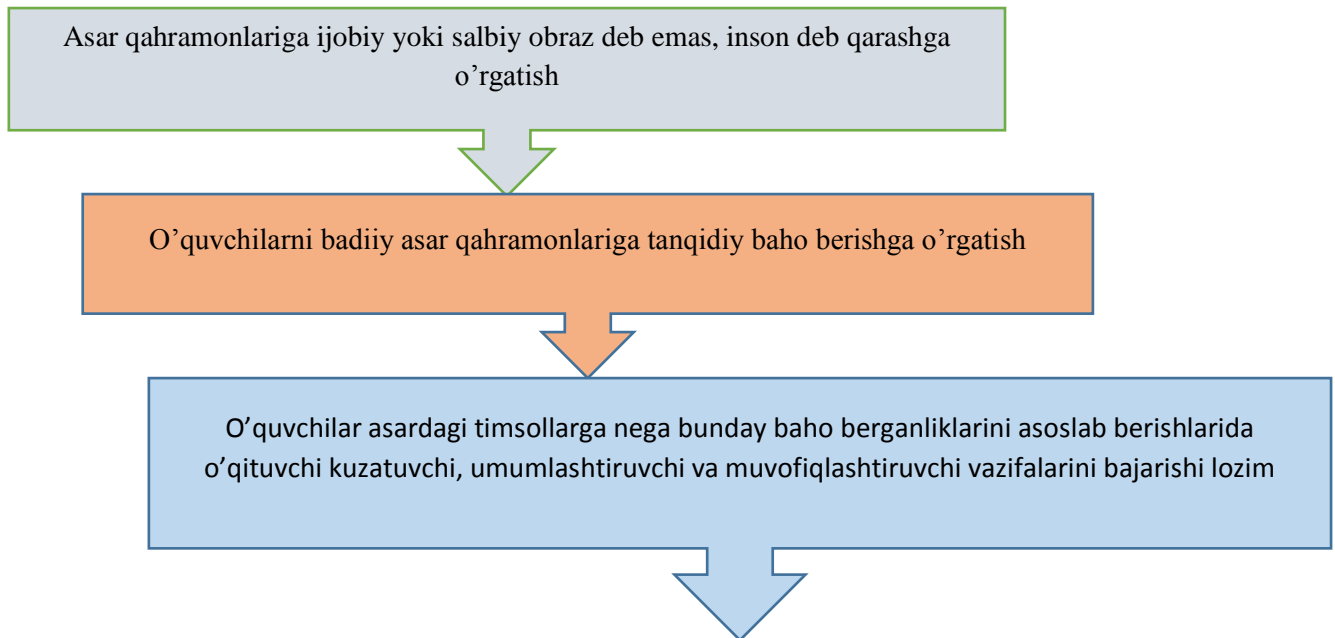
Asar qahramonlariga ijobiy yoki salbiy obraz deb emas, inson deb qarashga o’rgatish

O’quvchilarni badiiy asar qahramonlariga tanqidiy baho berishga o’rgatish

O’quvchilar asardagi timsollarga nega bunday baho berganliklarini asoslab berishlarida o’qituvchi kuzatuvchi, umumlashtiruvchi va muvofiqlashtiruvchi vazifalarini bajarishi lozim